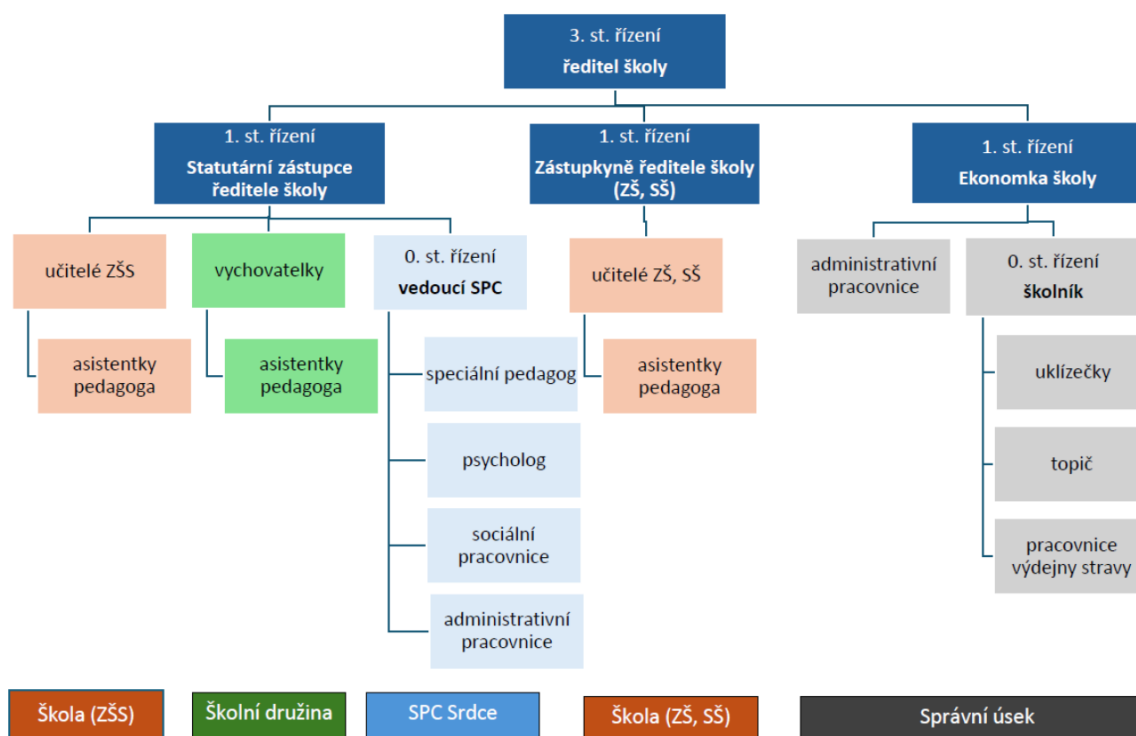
3. st. řízení
ředitel školy

1. st. řízení
Statutární zástupce ředitele školy

1. st. řízení
Zástupkyně ředitele školy (ZŠ, SŠ)

1. st. řízení
Ekonomka školy

učitelé ZŠS

asistentky pedagoga

vychovatelky

asistentky pedagoga

0. st. řízení
vedoucí SPC

speciální pedagog

psycholog

sociální pracovnice

administrativní pracovnice

učitelé ZŠ, SŠ

asistentky pedagoga

administrativní pracovnice

0. st. řízení
školník

uklízečky

topič

pracovnice výdejny stravy

Škola (ZŠS)

Školní družina

SPC Srdce

Škola (ZŠ, SŠ)

Správní úsek